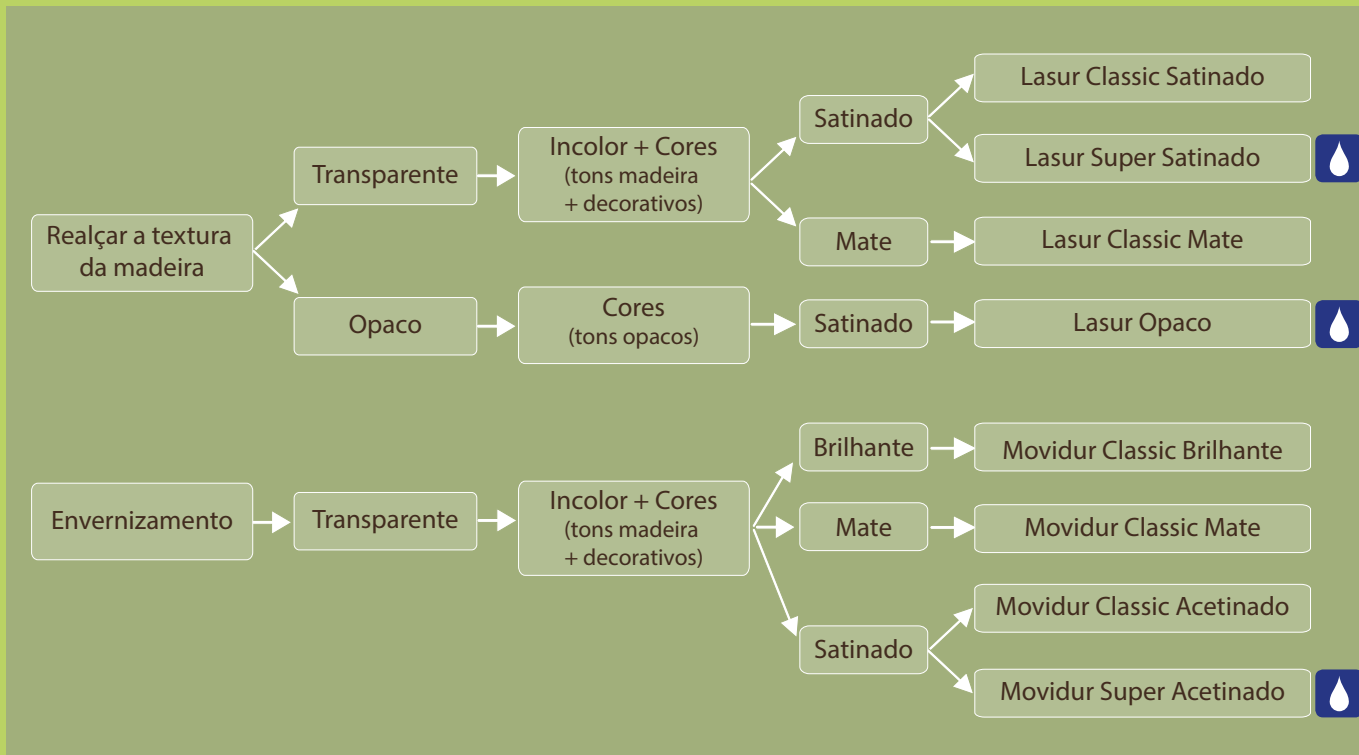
Realçar a textura da madeira

Transparente

Incolor + Cores
(tons madeira
+ decorativos)

Satinado

Lasur Classic Satinado

Lasur Super Satinado

Mate

Lasur Classic Mate

Opaco

Cores
(tons opacos)

Satinado

Lasur Opaco

Envernizamento

Transparente

Incolor + Cores
(tons madeira
+ decorativos)

Brilhante

Movidur Classic Brilhante

Mate

Movidur Classic Mate

Satinado

Movidur Classic Acetinado

Movidur Super Acetinado